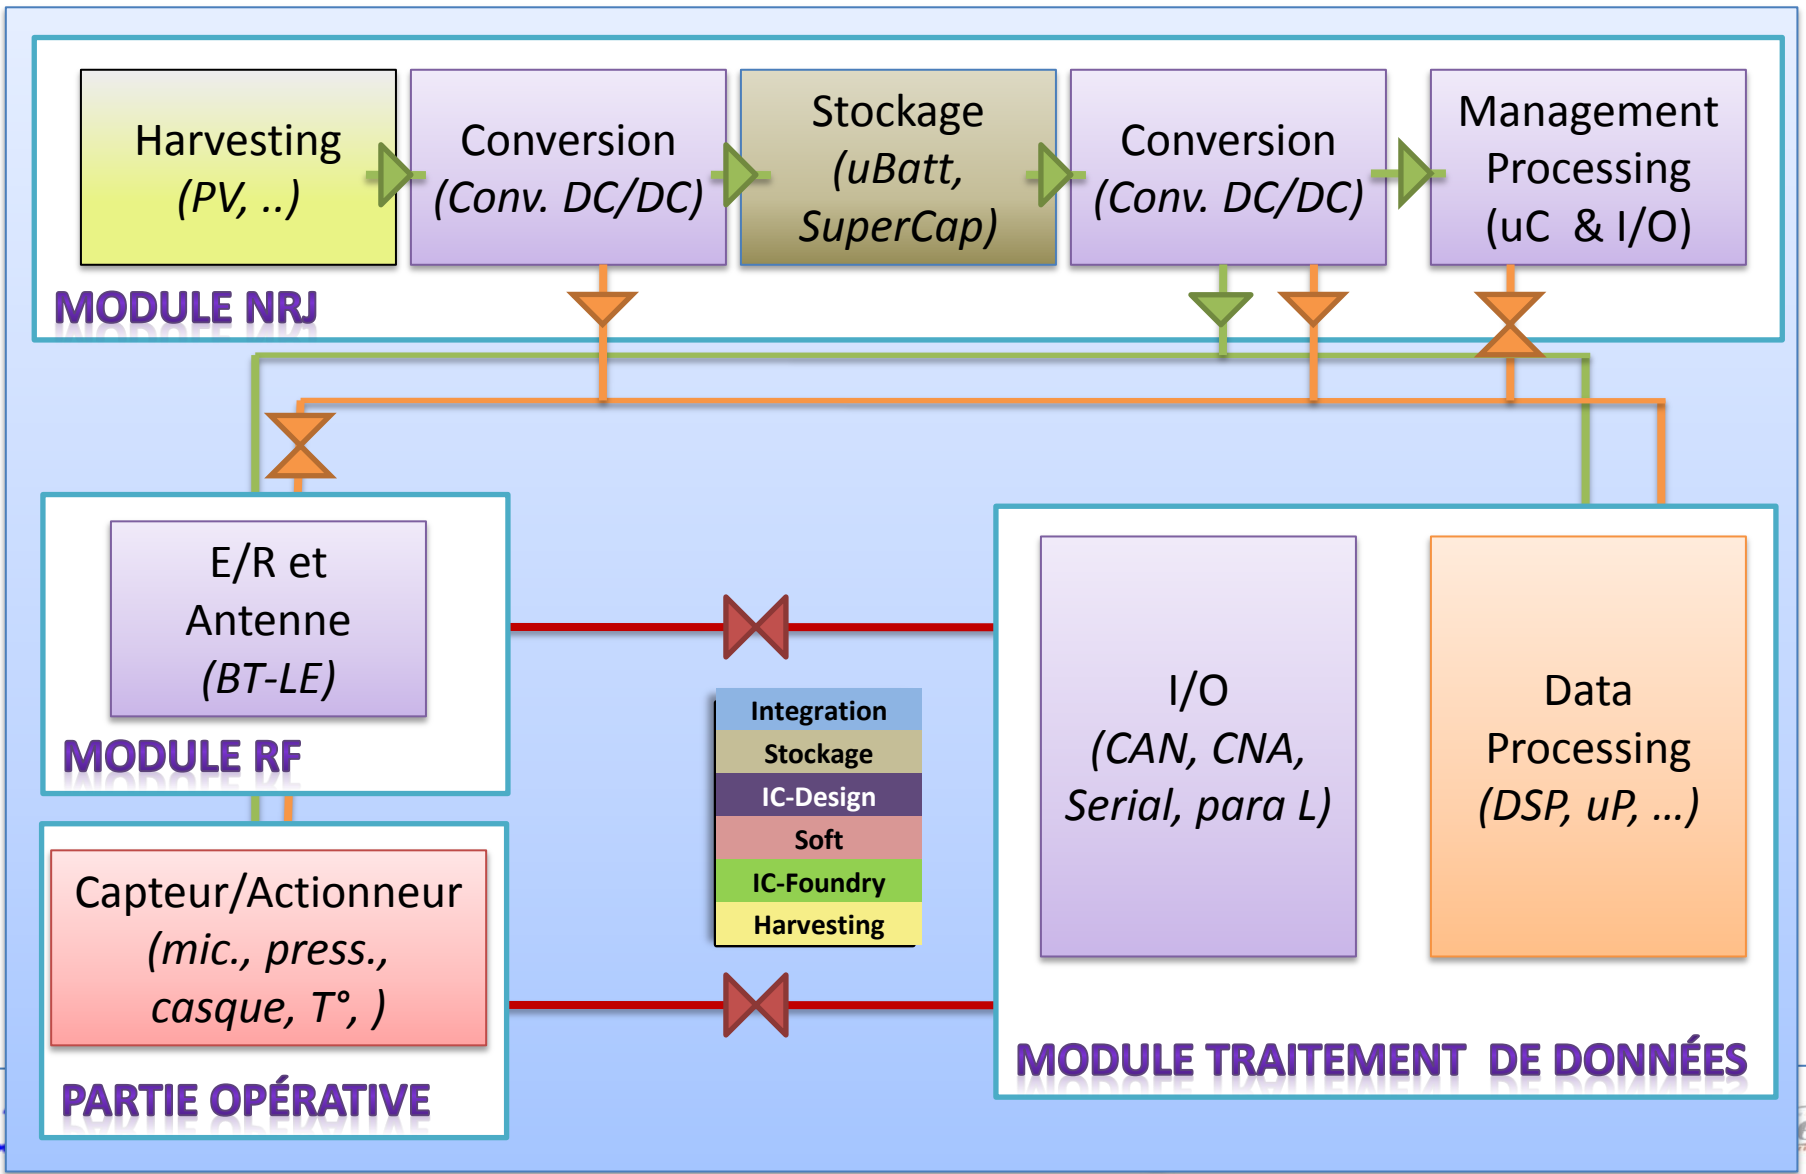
Harvesting
(PV, ..)

Conversion
(Conv. DC/DC)

Stockage
(uBatt, SuperCap)

Conversion
(Conv. DC/DC)

Management
Processing
(uC & I/O)

MODULE NRJ

E/R et
Antenne
(BT-LE)

MODULE RF

| Integration |
|---|
| Stockage |
| IC-Design |
| Soft |
| IC-Foundry |
| Harvesting |

I/O
(CAN, CNA,
Serial, para L)

Data
Processing
(DSP, uP, ...)

Capteur/Actionneur
(mic., press.,
casque, T°, )

PARTIE OPÉRATIVE

MODULE TRAITEMENT DE DONNÉES